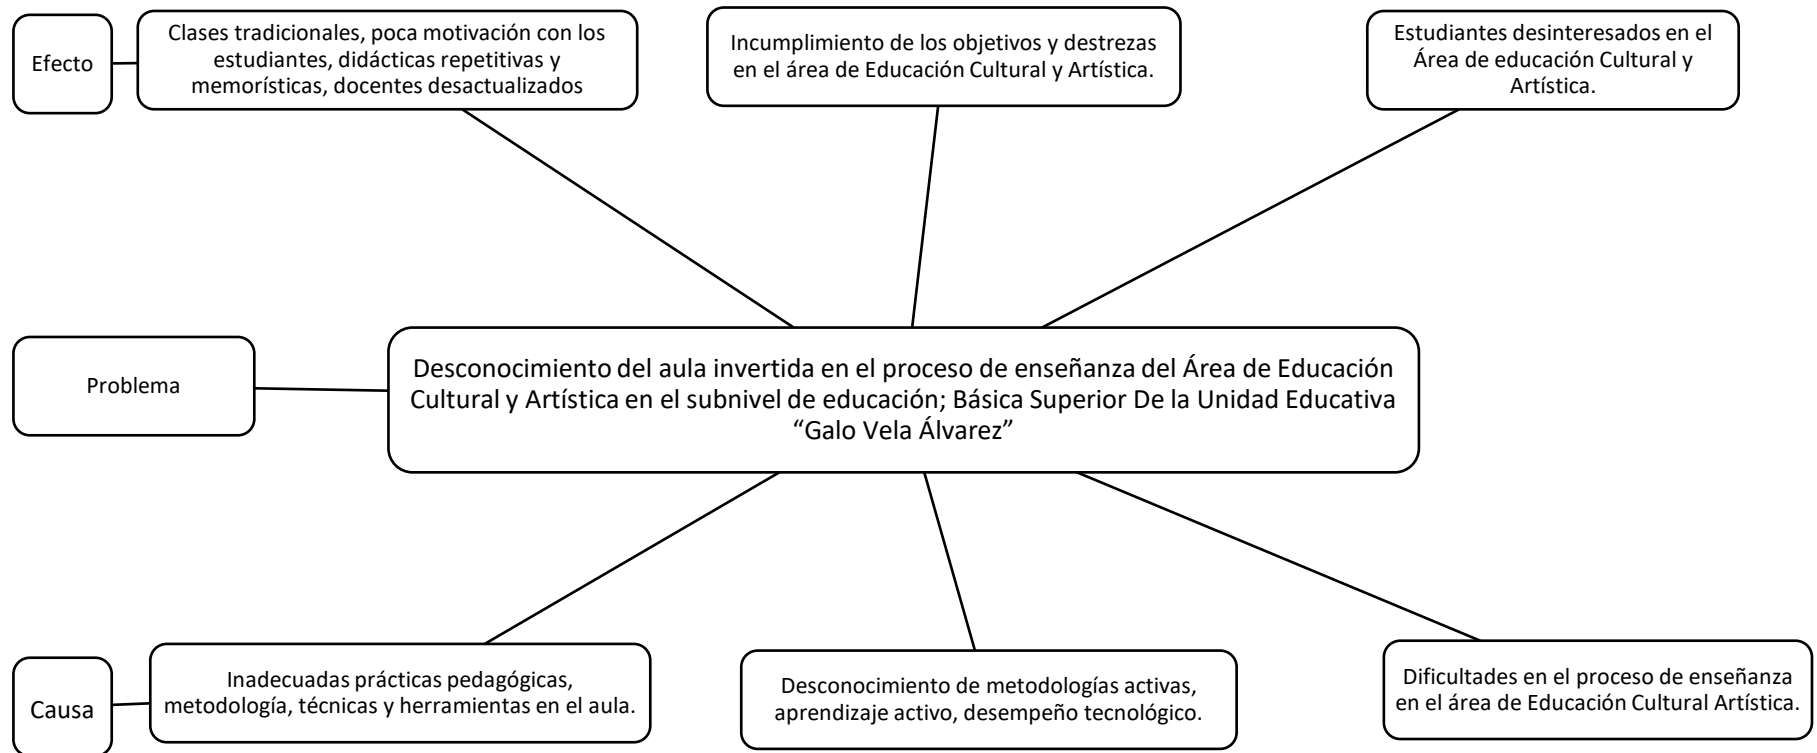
Efecto

Clases tradicionales, poca motivación con los estudiantes, didácticas repetitivas y memorísticas, docentes desactualizados

Incumplimiento de los objetivos y destrezas en el área de Educación Cultural y Artística.

Estudiantes desinteresados en el Área de educación Cultural y Artística.

Problema

Desconocimiento del aula invertida en el proceso de enseñanza del Área de Educación Cultural y Artística en el subnivel de educación; Básica Superior De la Unidad Educativa "Galo Vela Álvarez"

Causa

Inadecuadas prácticas pedagógicas, metodología, técnicas y herramientas en el aula.

Desconocimiento de metodologías activas, aprendizaje activo, desempeño tecnológico.

Dificultades en el proceso de enseñanza en el área de Educación Cultural Artística.